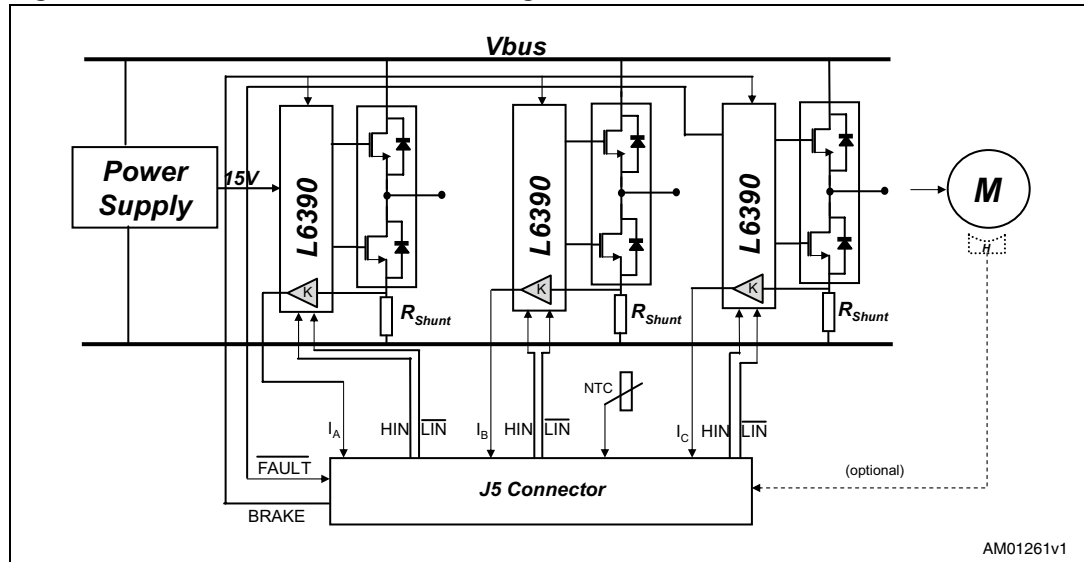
Vbus

Power Supply

15V

L6390

L6390

L6390

M

H

K

K

K

$R_{Shunt}$

$R_{Shunt}$

$R_{Shunt}$

NTC

$I_A$

HIN

$\overline{LIN}$

$I_B$

HIN

$\overline{LIN}$

$I_C$

HIN

$\overline{LIN}$

$\overline{FAULT}$

J5 Connector

(optional)

BRAKE

AM01261v1